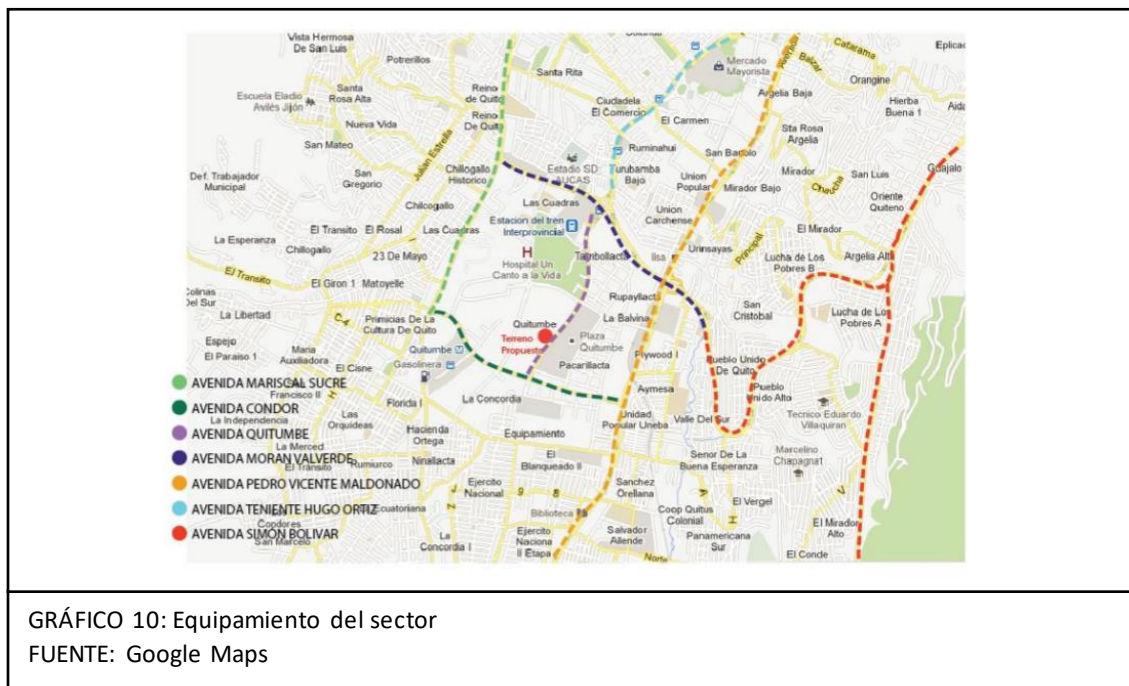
Vista Hermosa De San Luis
Potrerillos
Santa Rita
Mercado Mayorista
Cataratas
Eplicachima
Escuela Eladio Avilés Jijón
Santa Rosa Alta
Reino de Quito
Reino De Quito
Ciudadela El Comercio
Argelia Baja
Orangine
Hierba Buena 1
Nueva Vida
El Carmen
Sta Rosa Argelia
San Mateo
Ruminahui
San Bartolo
Def. Trabajador Municipal
San Gregorio
Chillogallo Historico
Estadio SD AUCAS
Turubamba Bajo
Union Popular
Mirador Bajo
Mirador
San Luis
Oriente Quiteno
Guajalo
Chilcogallo
Las Cuadras
Union Carchense
El Transito
El Rosal
Las Cuadras
Estacion del tren Interprovincial
El Mirador
La Esperanza
Chillogallo
H
Hospital Un Canto a la Vida
Tambollacta
Ilsa
Urinsayas
Principal
Lucha de Los Pobres B
Argelia Alta
23 De Mayo
El Transito
El Giron 1
Matoyelle
Colinas Del Sur
Rupayllacta
San Cristobal
La Libertad
Primicias De La Cultura De Quito
Quitumbe
La Balvina
Lucha de Los Pobres A
Espejo
Maria Auxiliadora
Terreno Propuesto
Plaza Quitumbe
El Paraiso 1
Quitumbe
El Cisne
Flywood I
Pueblo Unido De Quito
Gasolinera
Pacarillacta
Pueblo Unido Alto
AVENIDA MARISCAL SUCRE
Francisco II
Florida I
Aymesa
AVENIDA CONDOR
La Independencia
Las Orquideas
La Concordia
Unidad Popular Uneba
Valle Del Sur
Tecnico Eduardo Villaquiran
AVENIDA QUITUMBE
Hacienda Ortega
Equipamiento
La Merced
AVENIDA MORAN VALVERDE
El Transito
Rumiurco
Ninallacta
El Blanqueado II
Senor De La Buena Esperanza
Marcelino Chapagna 1
AVENIDA PEDRO VICENTE MALDONADO
Ejercito Nacional
Sanchez Orellana
El Vergel
AVENIDA TENIENTE HUGO ORTIZ
Ecuatoriana
Biblioteca
Coop Quitus Colonial
El Mirador Alto
AVENIDA SIMON BOLIVAR
Condores
San Marcelo
La Concordia I
Ejercito Nacional II Etapa
Salvador Allende
Panamericana Sur
Norte
El Conde

GRÁFICO 10: Equipamiento del sector
FUENTE: Google Maps